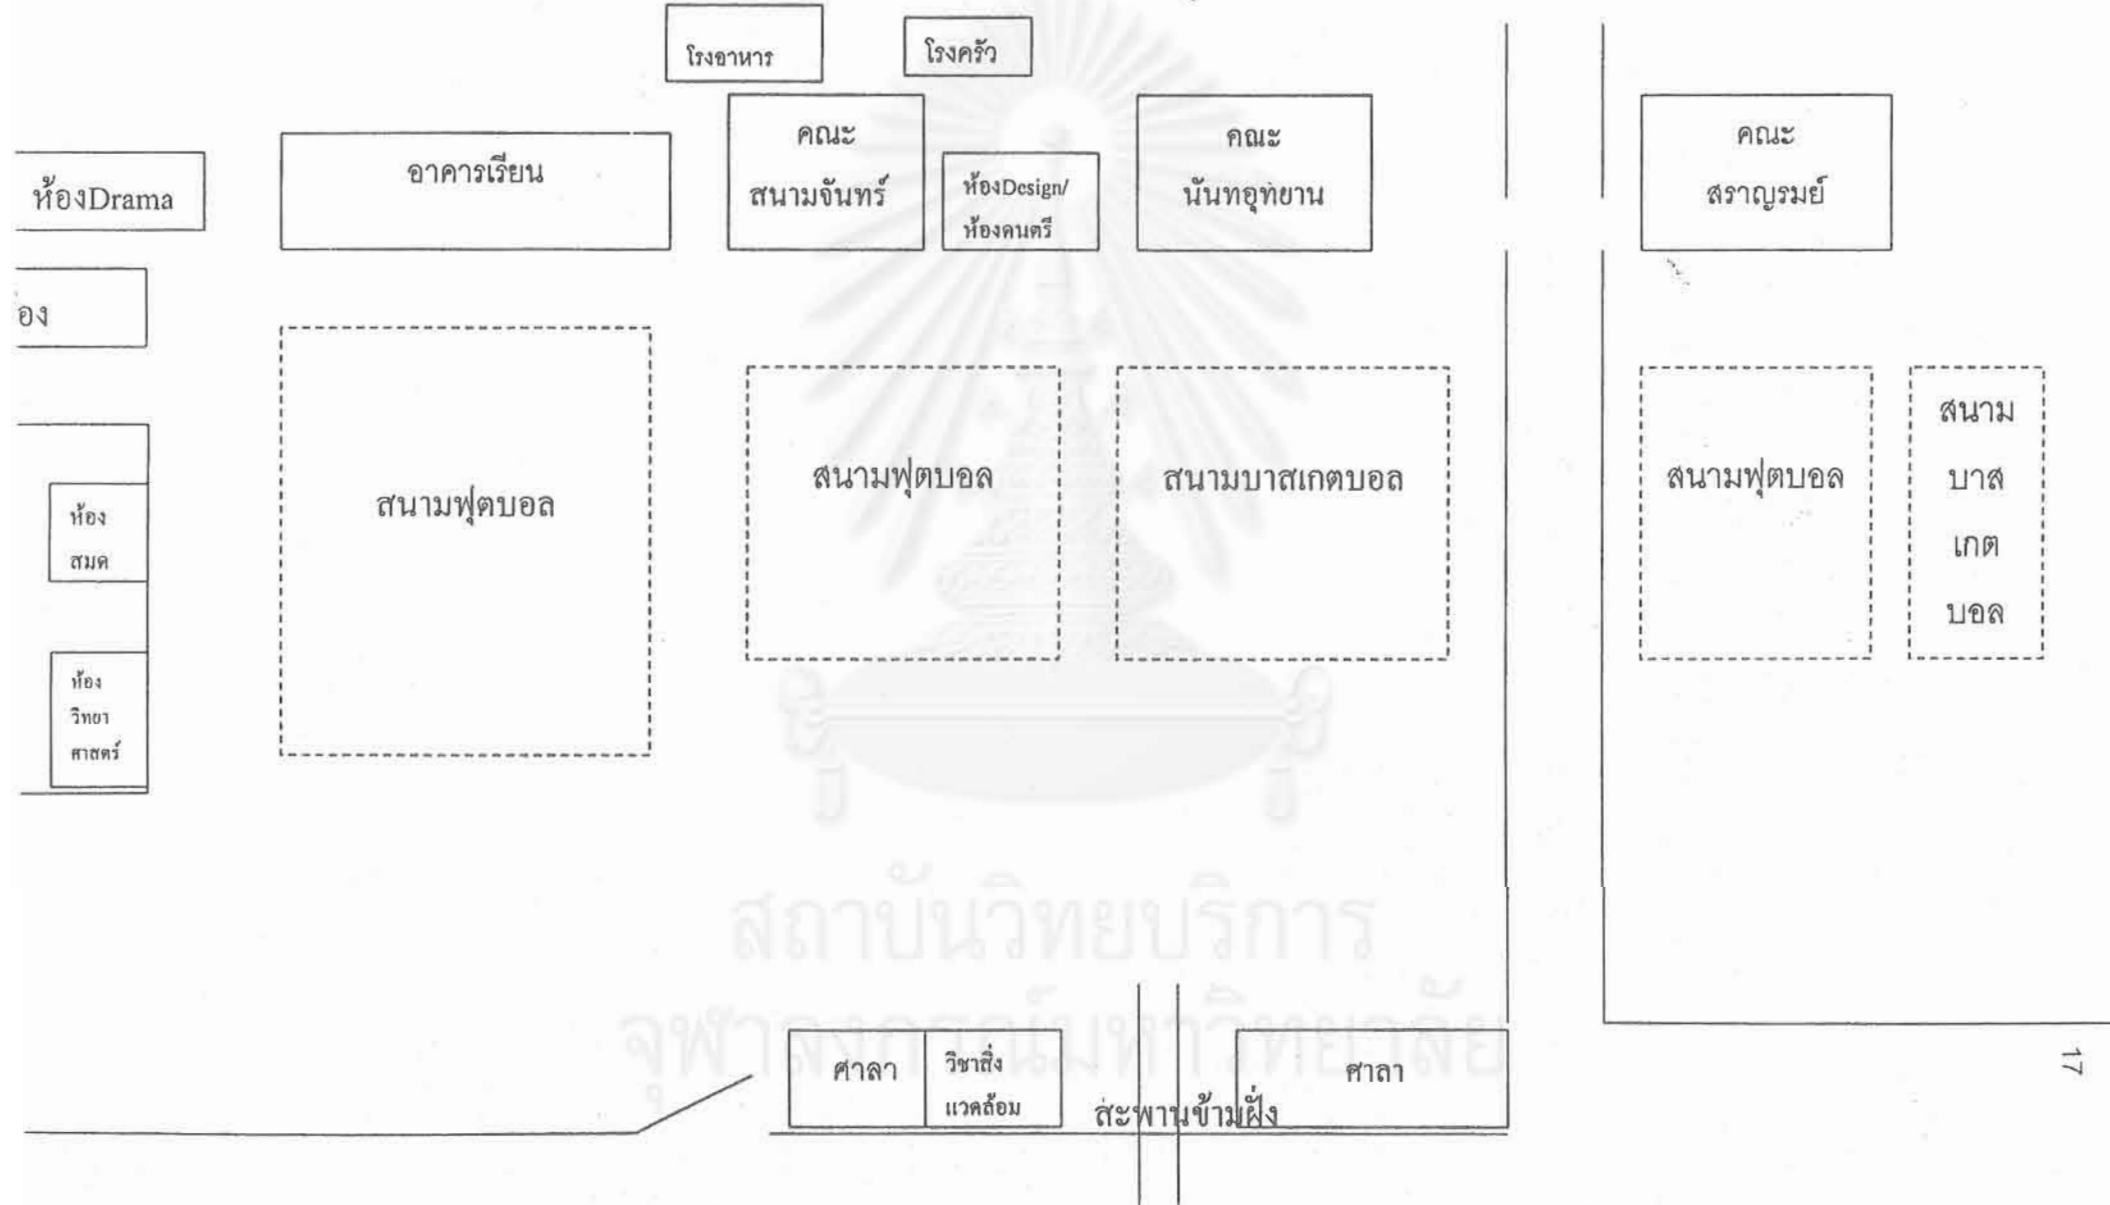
โรงอาหาร

โรงครัว

ห้องDrama

อาคารเรียน

คณะ สนามจันทร์

ห้องDesign/ ห้องดนตรี

คณะ นันทอุทยาน

คณะ สราญรมย์

อง

สนามฟุตบอล

สนามฟุตบอล

สนามบาสเกตบอล

สนามฟุตบอล

สนาม บาส เกต บอล

ห้อง สมด

ห้อง วิทยา ศาสตร์

สถาบันวิทยบริการ
จุฬาลงกรณ์มหาวิทยาลัย

ศาลา

วิชาสิ่งแวดล้อม

สะพานข้ามฝั่ง

ศาลา

17